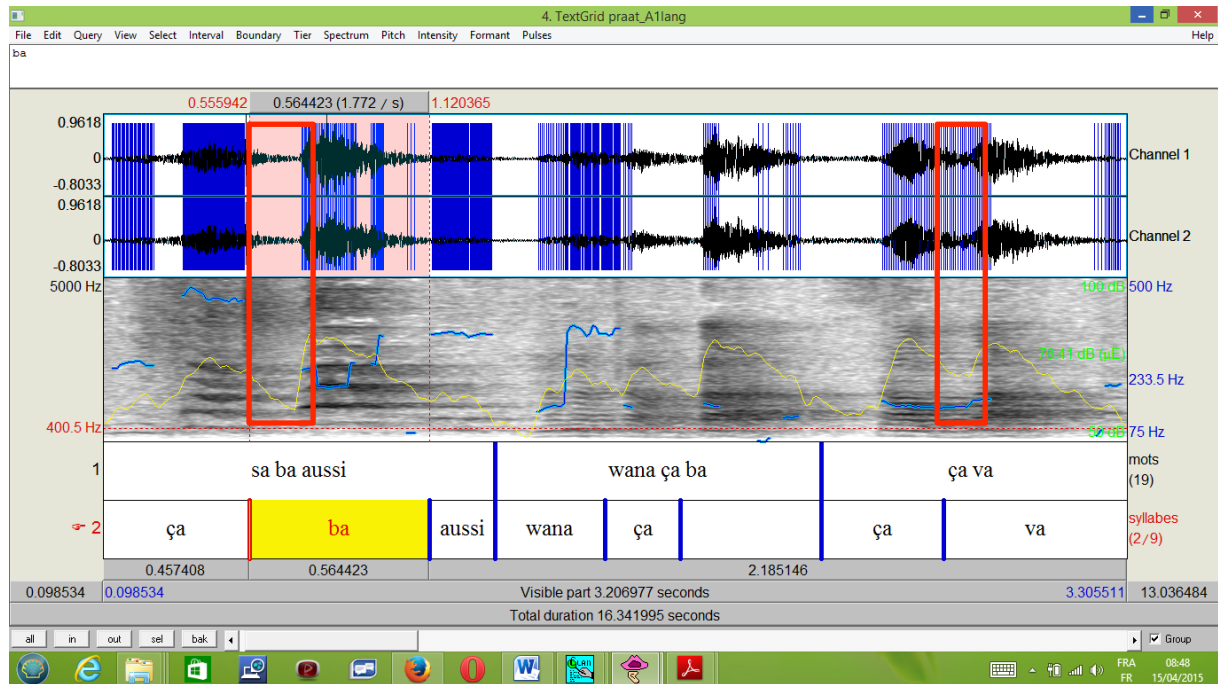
4. TextGrid praat_A1lang

File Edit Query View Select Interval Boundary Tier Spectrum Pitch Intensity Formant Pulses Help

ba

0.555942 0.564423 (1.772 / s) 1.120365

0.9618
0
-0.8033
0.9618
0
-0.8033

Channel 1
Channel 2

5000 Hz
400.5 Hz

100 dB
76.41 dB (µE)
50 dB

500 Hz
233.5 Hz
75 Hz

1 sa ba aussi | wana ça ba | ça va
mots
(19)

2 ça | ba | aussi | wana | ça | | ça | va
syllabes
(2/9)

0.457408 0.564423 2.185146

0.098534 0.098534 Visible part 3.206977 seconds 3.305511 13.036484

Total duration 16.341995 seconds

all in out sel bak

Group

FRA FR 08:48 15/04/2015